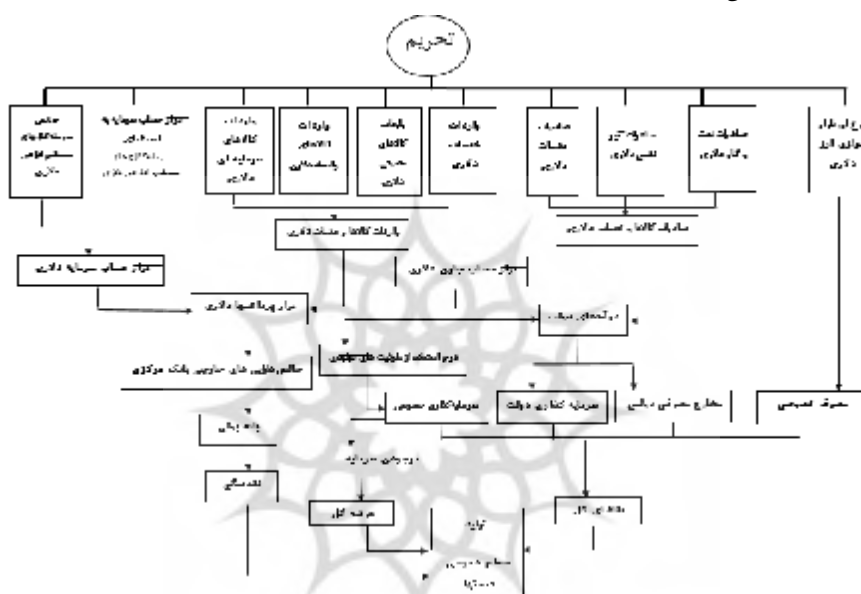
تحریم

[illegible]

تراز حساب سرمایه ای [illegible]

واردات کالاهای سرمایه ای دلاری

واردات کالاهای واسطه ای

واردات کالاهای مصرفی دلاری

واردات خدمات دلاری

صادرات خدمات دلاری

صادرات غیر نفتی دلاری

صادرات نفت و گاز دلاری

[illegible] دلاری

واردات کالاها و خدمات دلاری

صادرات کالاها و خدمات دلاری

تراز حساب سرمایه دلاری

تراز حساب جاری دلاری

تراز پرداخت ها دلاری

درآمدهای نفتی

نرخ استفاده از ظرفیت های تولیدی

خالص دارایی های خارجی بانک مرکزی

مخارج مصرفی دولتی

سرمایه گذاری دولت

سرمایه گذاری خصوصی

مصرف خصوصی

پایه پولی

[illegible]

نقدینگی

عرضه کل

تقاضای کل

تولید

سطح عمومی قیمت ها